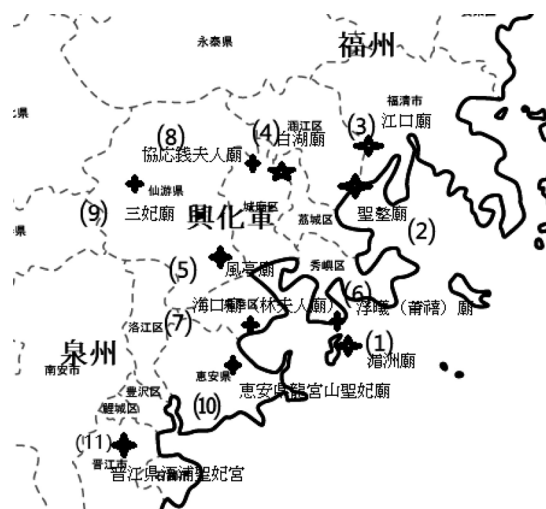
永泰県
福州
福清市
(3) 江口廟
(4) 涵江区 白湖廟
(8) 協応銭夫人廟
仙游県
(9) 三妃廟
城廂区
興化軍
荔城区
聖墪廟
(2)
(5) 風亭廟
秀嶼区
(6) 浮曦（莆禧）廟
海口鎮 林夫人廟
(7)
洛江区
泉州
(1) 湄洲廟
南安市
恵安県
豊沢区
鯉城区
(10) 恵安県錦宮山聖妃廟
(11)
晋江市
晋江県 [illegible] 聖妃宮